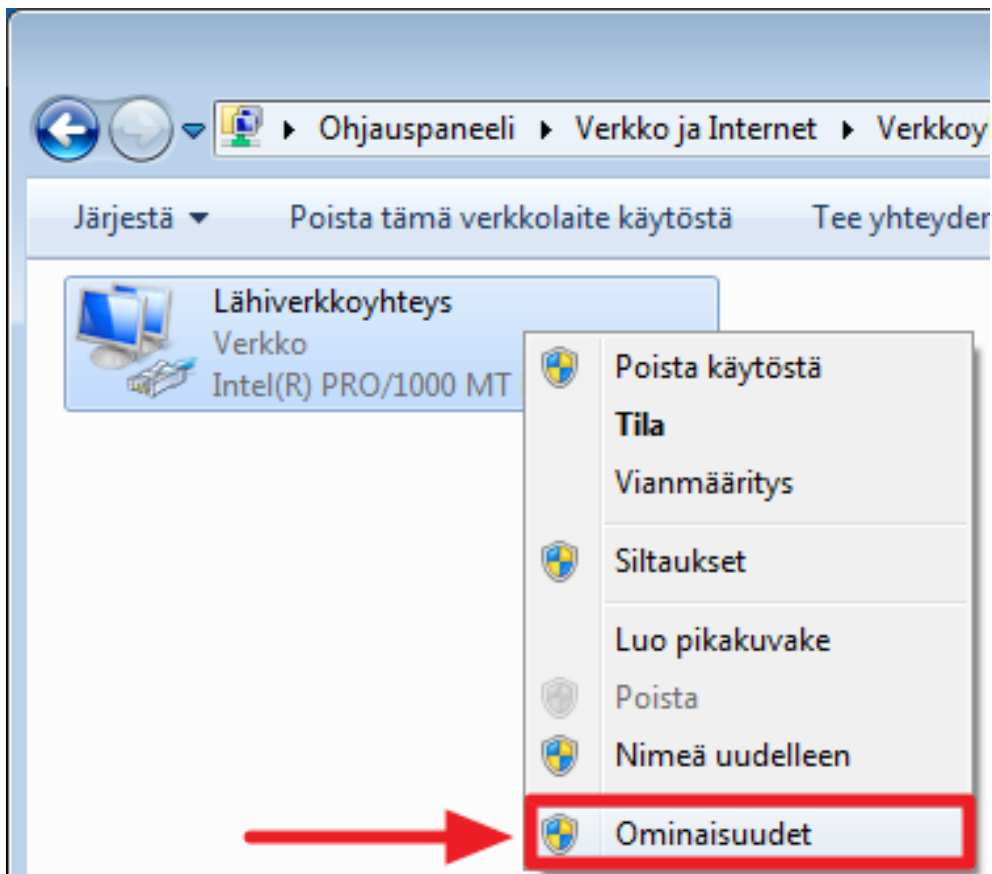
▸ Ohjauspaneeli ▸ Verkko ja Internet ▸ Verkkoy

Järjestä ▾ Poista tämä verkkolaite käytöstä Tee yhteyder

Lähiverkkoyhteys
Verkko
Intel(R) PRO/1000 MT

Poista käytöstä
Tila
Vianmääritys
Siltaukset
Luo pikakuvake
Poista
Nimeä uudelleen
Ominaisuudet